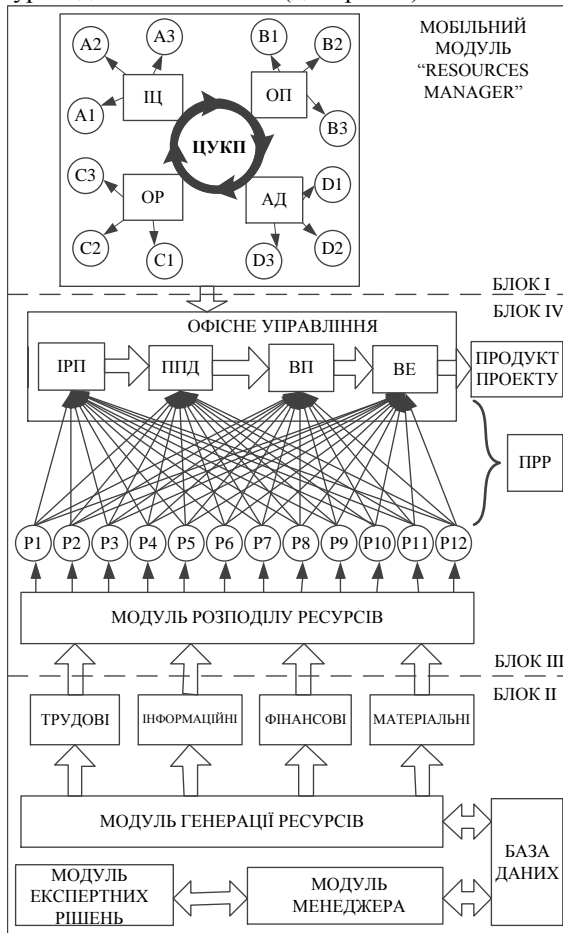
МОБІЛЬНИЙ МОДУЛЬ "RESOURCES MANAGER"

A2
A3
A1
ІЦ
B1
B2
ОП
B3
ЦУКП
C3
ОР
C2
C1
АД
D1
D3
D2

БЛОК I
БЛОК IV

ОФІСНЕ УПРАВЛІННЯ
ІРП
ППД
ВП
ВЕ
ПРОДУКТ ПРОЕКТУ
ПРР

P1 P2 P3 P4 P5 P6 P7 P8 P9 P10 P11 P12

МОДУЛЬ РОЗПОДІЛУ РЕСУРСІВ

БЛОК III
БЛОК II

ТРУДОВІ
ІНФОРМАЦІЙНІ
ФІНАНСОВІ
МАТЕРІАЛЬНІ

МОДУЛЬ ГЕНЕРАЦІЇ РЕСУРСІВ
БАЗА ДАНИХ
МОДУЛЬ ЕКСПЕРТНИХ РІШЕНЬ
МОДУЛЬ МЕНЕДЖЕРА